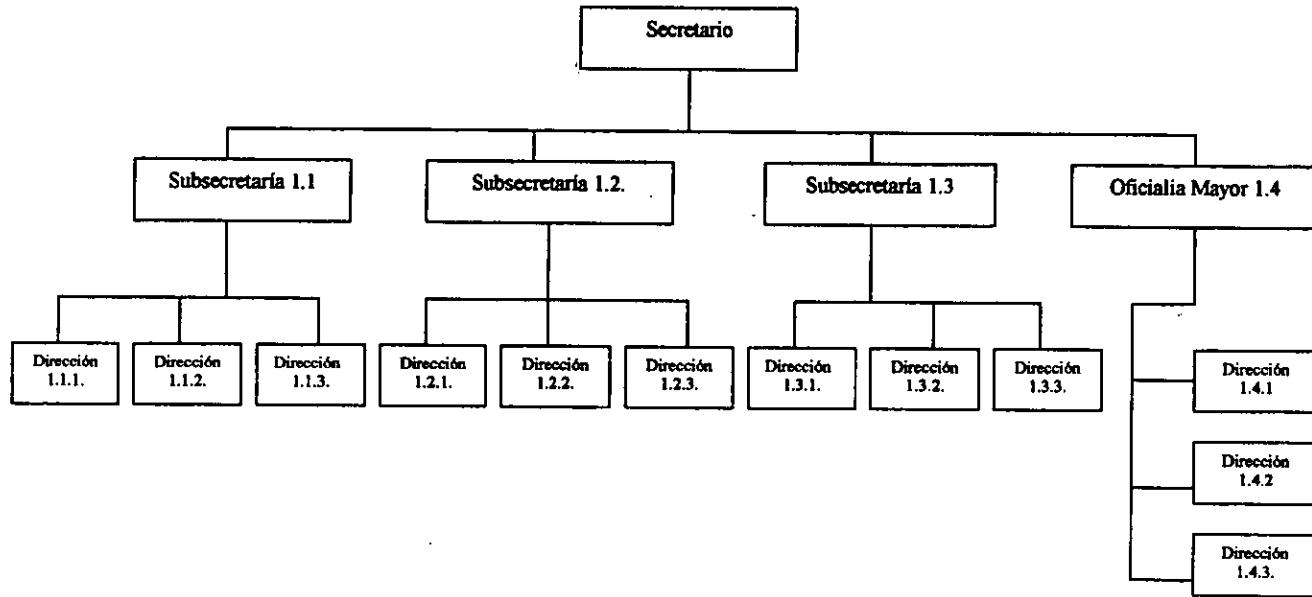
Secretario

Subsecretaría 1.1

Subsecretaría 1.2.

Subsecretaría 1.3

Oficialia Mayor 1.4

Dirección 1.1.1.

Dirección 1.1.2.

Dirección 1.1.3.

Dirección 1.2.1.

Dirección 1.2.2.

Dirección 1.2.3.

Dirección 1.3.1.

Dirección 1.3.2.

Dirección 1.3.3.

Dirección 1.4.1

Dirección 1.4.2

Dirección 1.4.3.